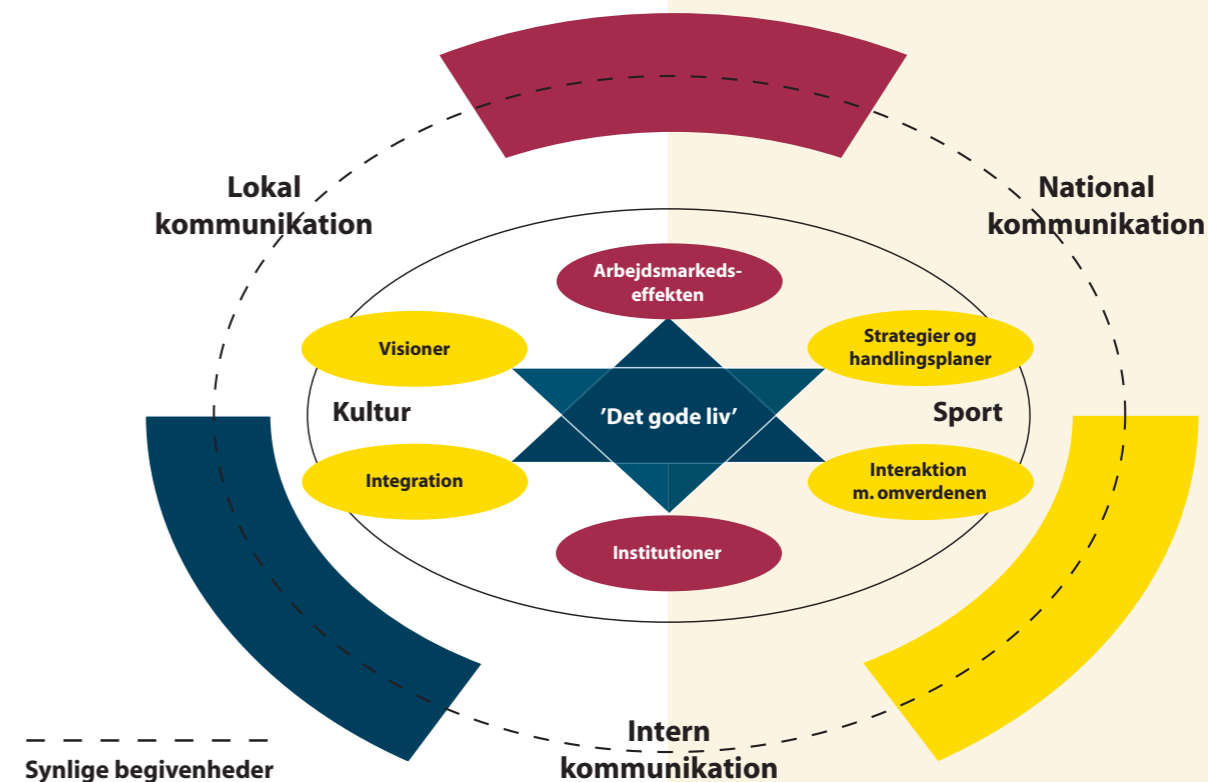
Lokal kommunikation

National kommunikation

Arbejdsmarkedseffekten

Visioner

Strategier og handlingsplaner

Kultur

'Det gode liv'

Sport

Integration

Interaktion m. omverdenen

Institutioner

Intern kommunikation

Synlige begivenheder